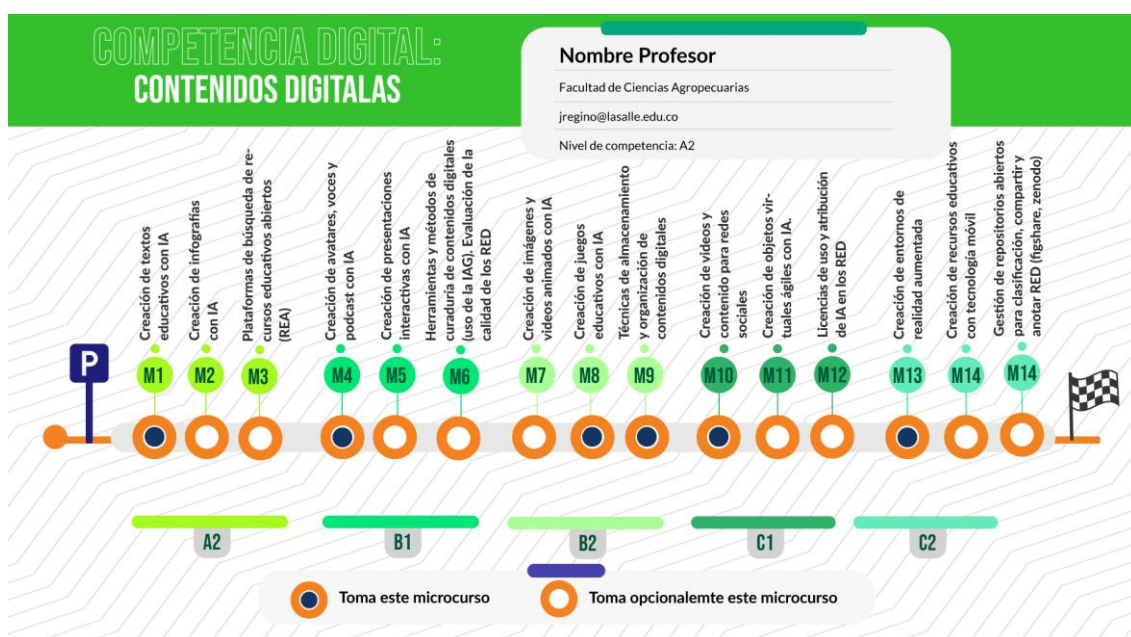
COMPETENCIA DIGITAL:
CONTENIDOS DIGITALAS

Nombre Profesor
Facultad de Ciencias Agropecuarias
jregino@lasalle.edu.co
Nivel de competencia: A2

P

Creación de textos educativos con IA
M1

Creación de infografías con IA
M2

Plataformas de búsqueda de recursos educativos abiertos (REA)
M3

Creación de avatares, voces y podcast con IA
M4

Creación de presentaciones interactivas con IA
M5

Herramientas y métodos de curaduría de contenidos digitales (uso de la IAG). Evaluación de la calidad de los RED
M6

Creación de imágenes y videos animados con IA
M7

Creación de juegos educativos con IA
M8

Técnicas de almacenamiento y organización de contenidos digitales
M9

Creación de videos y contenido para redes sociales
M10

Creación de objetos virtuales ágiles con IA.
M11

Licencias de uso y atribución de IA en los RED
M12

Creación de entornos de realidad aumentada
M13

Creación de recursos educativos con tecnología móvil
M14

Gestión de repositorios abiertos para clasificación, compartir y anotar RED (figshare, zenodo)
M14

A2
B1
B2
C1
C2

Toma este microcurso
Toma opcionalemte este microcurso